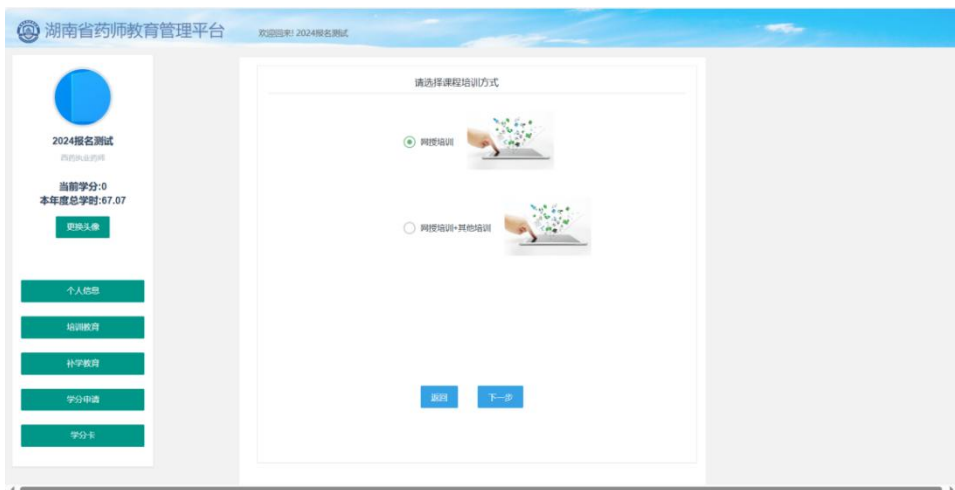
湖南省药师教育管理平台

欢迎回来! 2024报名测试

2024报名测试

西药执业药师

当前学分:0
本年度总学时:67.07

更换头像

个人信息

培训教育

补学教育

学分申请

学分卡

请选择课程培训方式

网授培训

网授培训+其他培训

返回

下一步